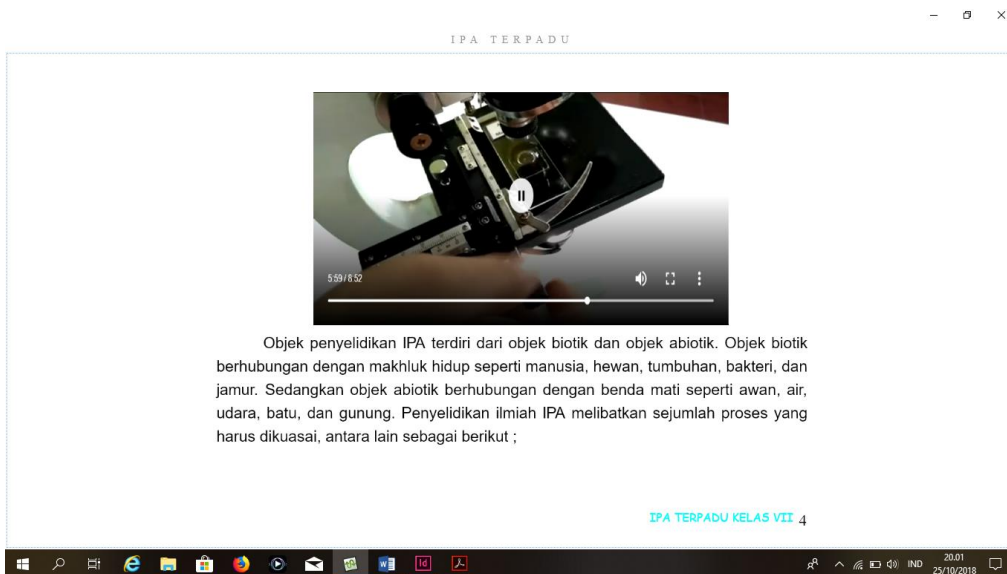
IPA TERPADU

5:59 / 8:52

Objek penyelidikan IPA terdiri dari objek biotik dan objek abiotik. Objek biotik berhubungan dengan makhluk hidup seperti manusia, hewan, tumbuhan, bakteri, dan jamur. Sedangkan objek abiotik berhubungan dengan benda mati seperti awan, air, udara, batu, dan gunung. Penyelidikan ilmiah IPA melibatkan sejumlah proses yang harus dikuasai, antara lain sebagai berikut ;

IPA TERPADU KELAS VII 4

IND 20.01 25/10/2018